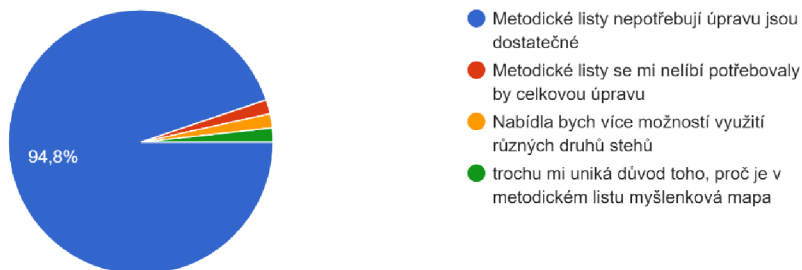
94,8%

Metodické listy nepotřebují úpravu jsou dostatečné

Metodické listy se mi nelíbí potřebovaly by celkovou úpravu

Nabídla bych více možností využití různých druhů stehů

trochu mi uniká důvod toho, proč je v metodickém listu myšlenková mapa